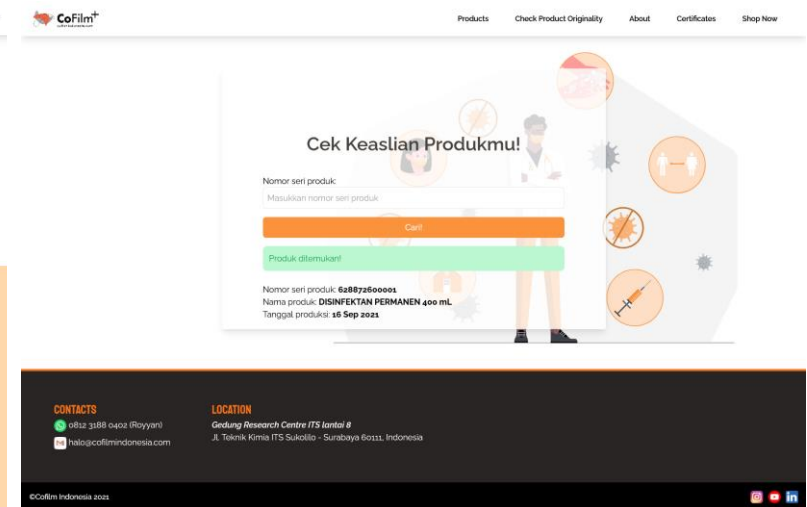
CoFilm+

Products Check Product Originality About Certificates Shop Now

Cek Keaslian Produkmu!

Nomor seri produk:

Masukkan nomor seri produk

Cari!

Produk ditemukan!

Nomor seri produk: **628872600001**
Nama produk: **DISINFEKTAN PERMANEN 400 mL**
Tanggal produksi: **16 Sep 2021**

CONTACTS
0812 3188 0402 (Royyan)
halo@cofilmindonesia.com

LOCATION
Gedung Research Centre ITS lantai 8
Jl. Teknik Kimia ITS Sukolilo - Surabaya 60111, Indonesia

©Cofilm Indonesia 2021